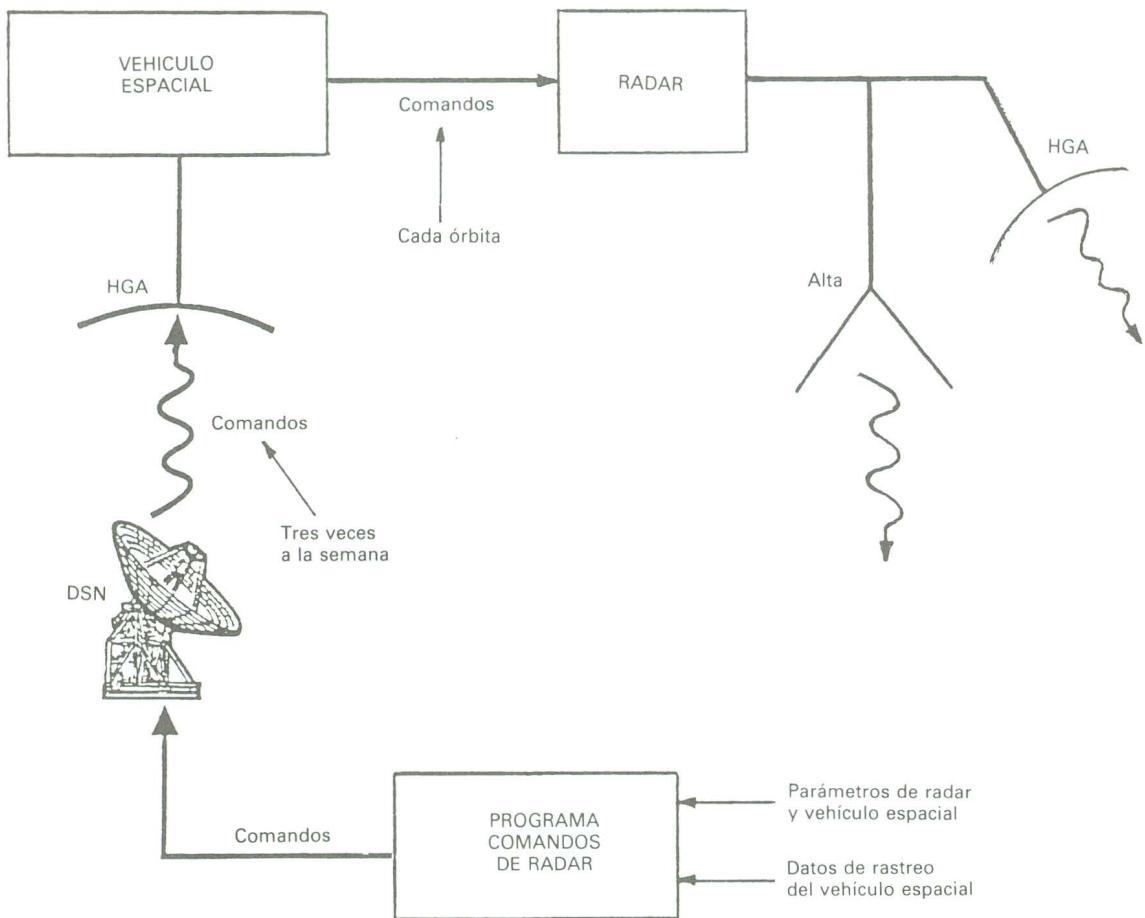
VEHICULO ESPACIAL

Comandos

RADAR

HGA

Cada órbita

Alta

HGA

Comandos

Tres veces a la semana

DSN

Comandos

PROGRAMA COMANDOS DE RADAR

Parámetros de radar y vehículo espacial

Datos de rastreo del vehículo espacial